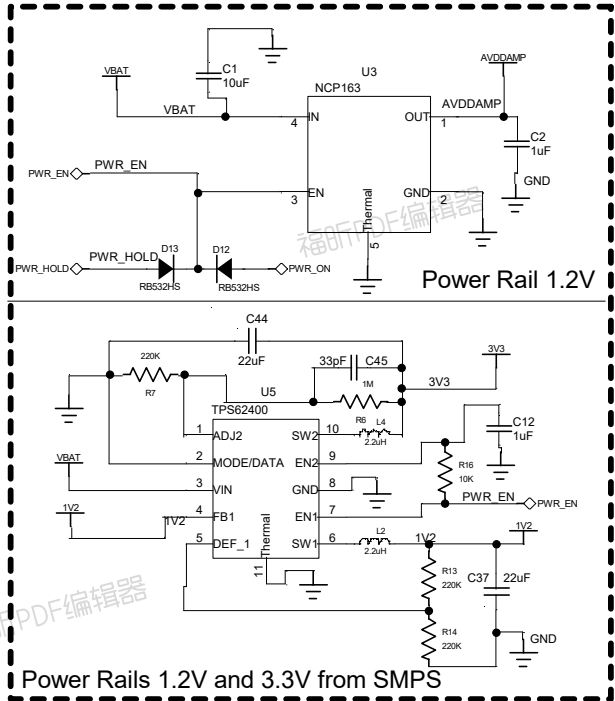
VBAT
C1
10uF
U3
NCP163
AVDDAMP
VBAT
4 IN
OUT 1
AVDDAMP
C2
1uF
GND
PWR_EN
PWR_EN
3 EN
GND 2
Thermal
5
福昕PDF编辑器
D13
D12
PWR_HOLD
PWR_HOLD
RB532HS
RB532HS
PWR_ON
Power Rail 1.2V

C44
22uF
220K
R7
33pF C45
1M
3V3
3V3
U5
TPS62400
R6 L4
2.2uH
1 ADJ2
SW2 10
C12
1uF
VBAT
2 MODE/DATA
EN2 9
R16
10K
3 VIN
GND 8
1V2
4 FB1
1V2
EN1 7
PWR_EN
PWR_EN
5 DEF_1
Thermal
SW1 6
L2
2.2uH
1V2
1V2
11
R13
220K
C37 22uF
R14
220K
GND
PDF编辑器
Power Rails 1.2V and 3.3V from SMPS